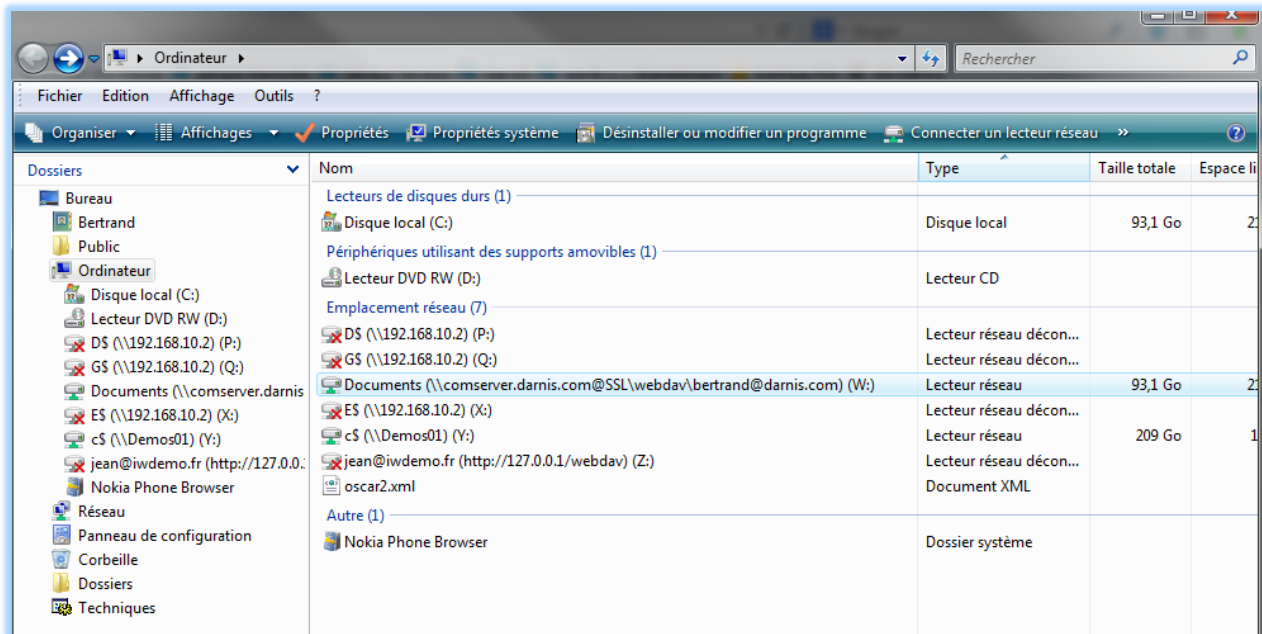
Ordinateur ▸

Rechercher

Fichier Edition Affichage Outils ?

Organiser ▾ Affichages ▾ Propriétés Propriétés système Désinstaller ou modifier un programme Connecter un lecteur réseau »

Dossiers

Bureau
Bertrand
Public
Ordinateur
Disque local (C:)
Lecteur DVD RW (D:)
D$ (\\192.168.10.2) (P:)
G$ (\\192.168.10.2) (Q:)
Documents (\\comserver.darnis
E$ (\\192.168.10.2) (X:)
c$ (\\Demos01) (Y:)
jean@iwdemo.fr (http://127.0.0.
Nokia Phone Browser
Réseau
Panneau de configuration
Corbeille
Dossiers
Techniques

| Nom | Type | Taille totale | Espace li |
|---|---|---|---|
| Lecteurs de disques durs (1) | | | |
| Disque local (C:) | Disque local | 93,1 Go | 2 |
| Périphériques utilisant des supports amovibles (1) | | | |
| Lecteur DVD RW (D:) | Lecteur CD | | |
| Emplacement réseau (7) | | | |
| D$ (\\192.168.10.2) (P:) | Lecteur réseau décon... | | |
| G$ (\\192.168.10.2) (Q:) | Lecteur réseau décon... | | |
| Documents (\\comserver.darnis.com@SSL\webdav\bertrand@darnis.com) (W:) | Lecteur réseau | 93,1 Go | 2 |
| E$ (\\192.168.10.2) (X:) | Lecteur réseau décon... | | |
| c$ (\\Demos01) (Y:) | Lecteur réseau | 209 Go | 1 |
| jean@iwdemo.fr (http://127.0.0.1/webdav) (Z:) | Lecteur réseau décon... | | |
| oscar2.xml | Document XML | | |
| Autre (1) | | | |
| Nokia Phone Browser | Dossier système | | |